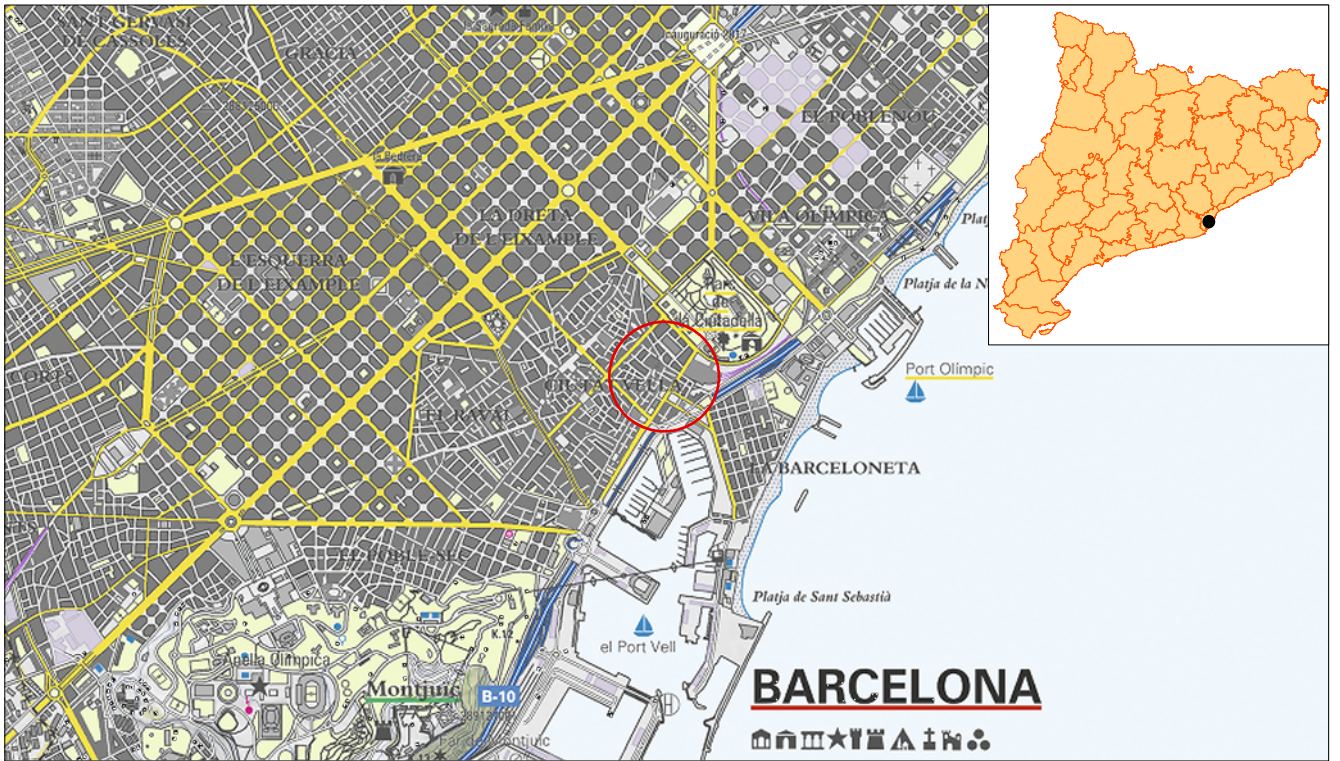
SANT GERVASI DE CASSOLES
GRÀCIA
Sagrada Família
Inauguració 2012
EL POBLENOU
La Betlem
LA DRETA DE L'EIXAMPLE
VILA OLÍMPICA
L'ESQUERRA DE L'EIXAMPLE
Platja de la N
Parc de la Ciutadella
CIUTAT VELLA
Port Olímpic
CORTS
EL RAVAL
LA BARCELONETA
EL POBLE-SEC
Platja de Sant Sebastià
el Port Vell
Anella Olímpica
Montjuïc
B-10
K.12
Parc de Montjuïc
BARCELONA